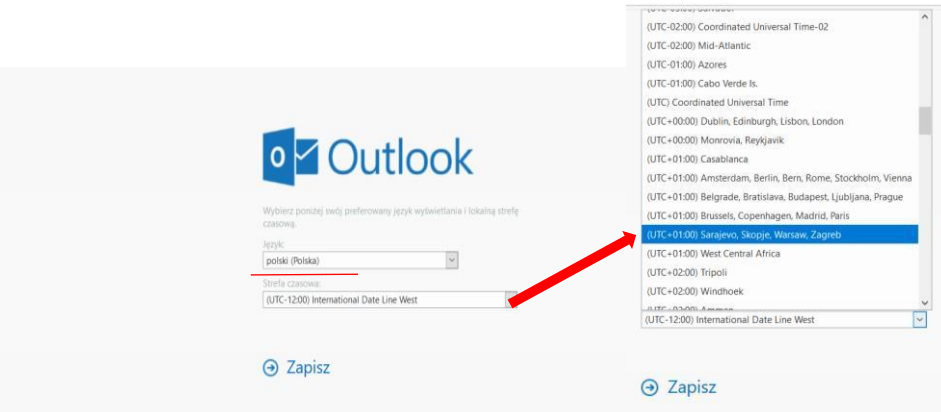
Outlook

Wybierz poniżej swój preferowany język wyświetlania i lokalną strefę czasową.

Język:

polski (Polska)

Strefa czasowa:

(UTC-12:00) International Date Line West

Zapisz

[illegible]

(UTC-02:00) Coordinated Universal Time-02

(UTC-02:00) Mid-Atlantic

(UTC-01:00) Azores

(UTC-01:00) Cabo Verde Is.

(UTC) Coordinated Universal Time

(UTC+00:00) Dublin, Edinburgh, Lisbon, London

(UTC+00:00) Monrovia, Reykjavik

(UTC+01:00) Casablanca

(UTC+01:00) Amsterdam, Berlin, Bern, Rome, Stockholm, Vienna

(UTC+01:00) Belgrade, Bratislava, Budapest, Ljubljana, Prague

(UTC+01:00) Brussels, Copenhagen, Madrid, Paris

(UTC+01:00) Sarajevo, Skopje, Warsaw, Zagreb

(UTC+01:00) West Central Africa

(UTC+02:00) Tripoli

(UTC+02:00) Windhoek

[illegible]

(UTC-12:00) International Date Line West

Zapisz